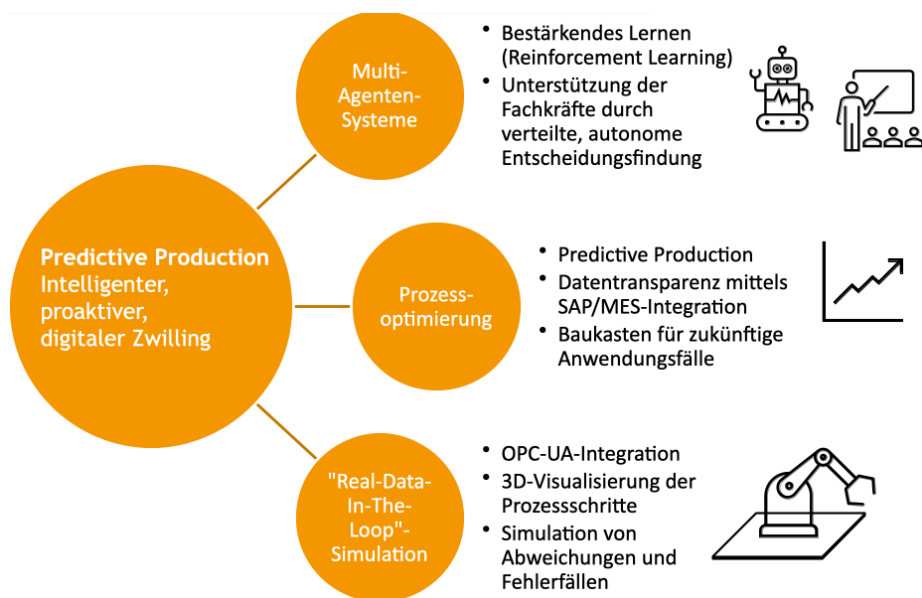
Predictive Production
Intelligenter, proaktiver, digitaler Zwilling

Multi-Agenten-Systeme

- Bestärkendes Lernen (Reinforcement Learning)
- Unterstützung der Fachkräfte durch verteilte, autonome Entscheidungsfindung

Prozess-optimierung

- Predictive Production
- Datentransparenz mittels SAP/MES-Integration
- Baukasten für zukünftige Anwendungsfälle

"Real-Data-In-The-Loop"-Simulation

- OPC-UA-Integration
- 3D-Visualisierung der Prozessschritte
- Simulation von Abweichungen und Fehlerfällen